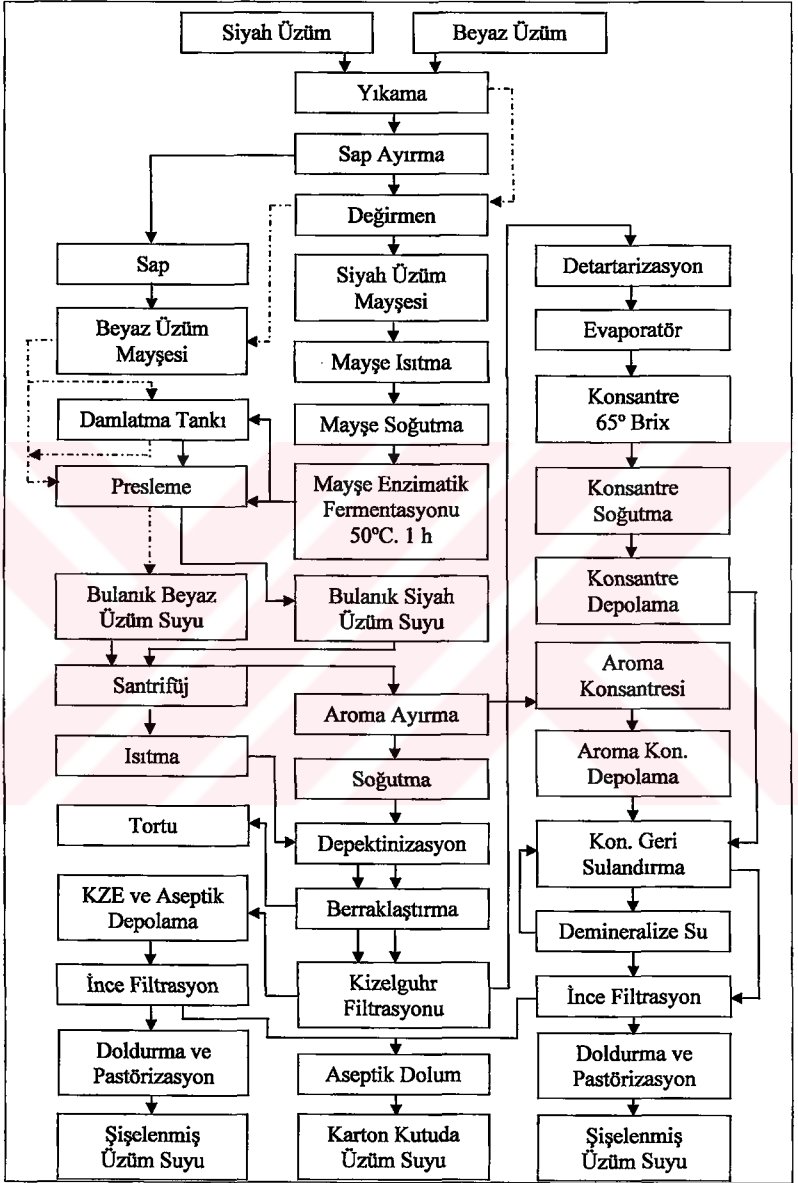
Siyah Üzüm

Beyaz Üzüm

Yıkama

Sap Ayırma

Değirmen

Sap

Siyah Üzüm Mayşesi

Detartarizasyon

Beyaz Üzüm Mayşesi

Mayşe Isıtma

Evaporatör

Damlatma Tankı

Mayşe Soğutma

Konsantre 65° Brix

Presleme

Mayşe Enzimatik Fermentasyonu 50°C. 1 h

Konsantre Soğutma

Bulanık Beyaz Üzüm Suyu

Bulanık Siyah Üzüm Suyu

Konsantre Depolama

Santrifüj

Aroma Ayırma

Aroma Konsantresi

Isıtma

Soğutma

Aroma Kon. Depolama

Tortu

Depektinizasyon

Kon. Geri Sulandırma

KZE ve Aseptik Depolama

Berraklaştırma

Demineralize Su

İnce Filtrasyon

Kizelguhr Filtrasyonu

İnce Filtrasyon

Doldurma ve Pastörizasyon

Aseptik Dolum

Doldurma ve Pastörizasyon

Şişelenmiş Üzüm Suyu

Karton Kutuda Üzüm Suyu

Şişelenmiş Üzüm Suyu